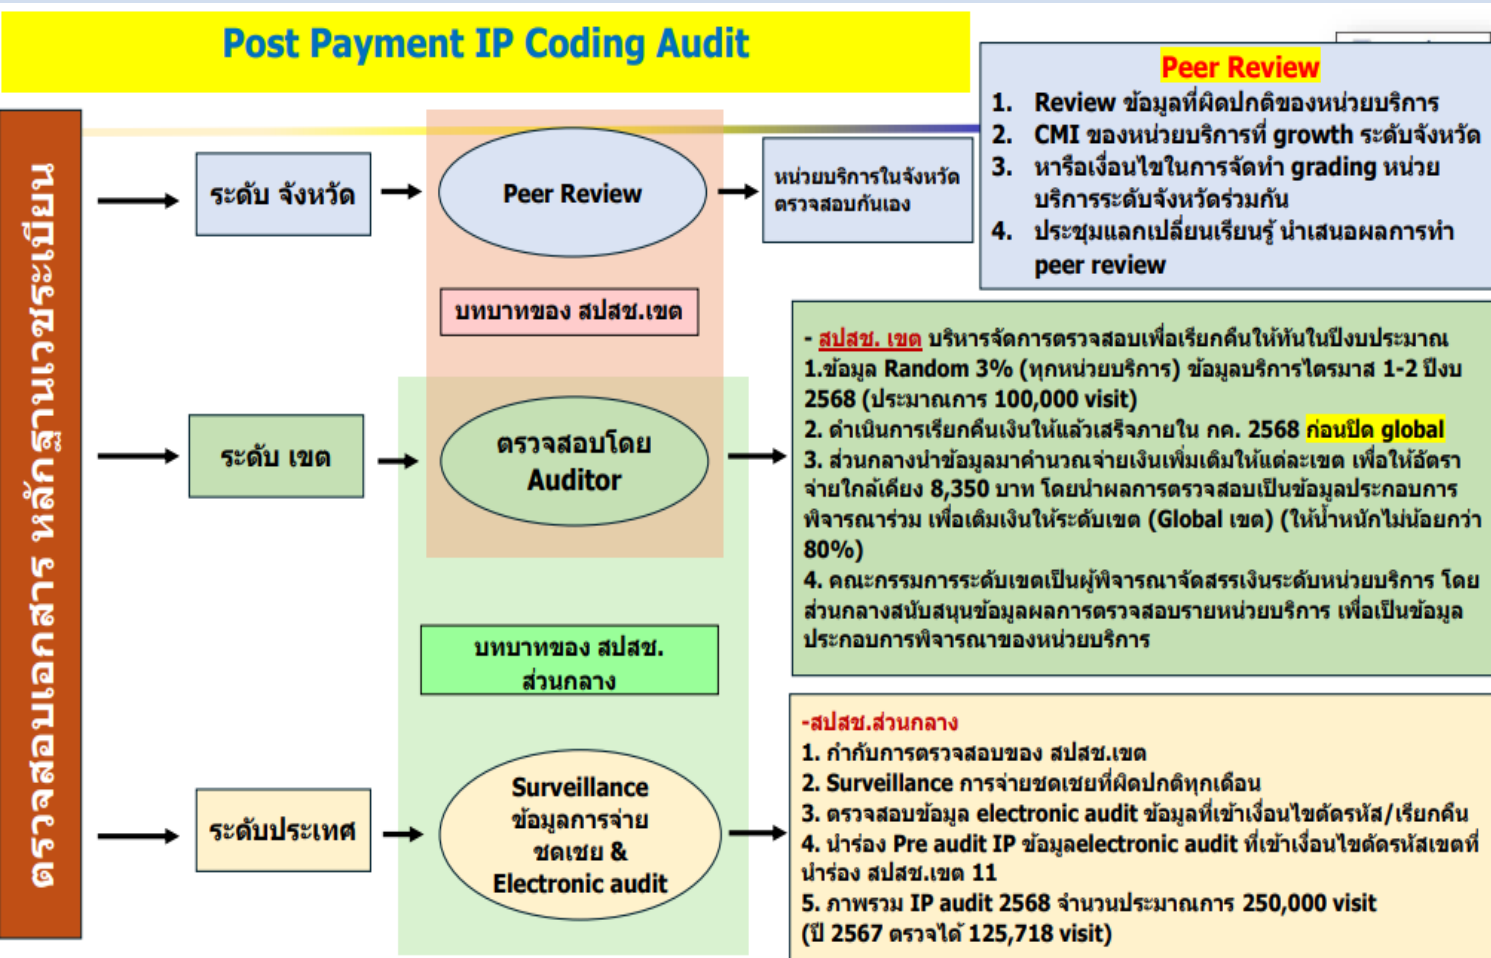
Post Payment IP Coding Audit

ตรวจสอบเอกสาร หลักฐานเวชระเบียน

ระดับ จังหวัด

Peer Review

หน่วยบริการในจังหวัด ตรวจสอบกันเอง

Peer Review
1. Review ข้อมูลที่ผิดปกติของหน่วยบริการ
2. CMI ของหน่วยบริการที่ growth ระดับจังหวัด
3. หาริอเงื่อนไขในการจัดทำ grading หน่วยบริการระดับจังหวัดร่วมกัน
4. ประชุมแลกเปลี่ยนเรียนรู้ นำเสนอผลการทำ peer review

บทบาทของ สปสช.เขต

ระดับ เขต

ตรวจสอบโดย Auditor

- สปสช. เขต บริหารจัดการตรวจสอบเพื่อเรียกคืนให้ทันในปีงบประมาณ
1.ข้อมูล Random 3% (ทุกหน่วยบริการ) ข้อมูลบริการไตรมาส 1-2 ปีงบ 2568 (ประมาณการ 100,000 visit)
2. ดำเนินการเรียกคืนเงินให้แล้วเสร็จภายใน กค. 2568 ก่อนปิด global
3. ส่วนกลางนำข้อมูลมาคำนวณจ่ายเงินเพิ่มเติมให้แต่ละเขต เพื่อให้อัตราจ่ายใกล้เคียง 8,350 บาท โดยนำผลการตรวจสอบเป็นข้อมูลประกอบการพิจารณาร่วม เพื่อเติมเงินให้ระดับเขต (Global เขต) (ให้น้ำหนักไม่น้อยกว่า 80%)
4. คณะกรรมการระดับเขตเป็นผู้พิจารณาจัดสรรเงินระดับหน่วยบริการ โดยส่วนกลางสนับสนุนข้อมูลผลการตรวจสอบรายหน่วยบริการ เพื่อเป็นข้อมูลประกอบการพิจารณาของหน่วยบริการ

บทบาทของ สปสช. ส่วนกลาง

ระดับประเทศ

Surveillance ข้อมูลการจ่ายชดเชย & Electronic audit

-สปสช.ส่วนกลาง
1. กำกับการตรวจสอบของ สปสช.เขต
2. Surveillance การจ่ายชดเชยที่ผิดปกติทุกเดือน
3. ตรวจสอบข้อมูล electronic audit ข้อมูลที่เข้าเงื่อนไขตัดรหัส/เรียกคืน
4. นำร่อง Pre audit IP ข้อมูลelectronic audit ที่เข้าเงื่อนไขตัดรหัสเขตที่นำร่อง สปสช.เขต 11
5. ภาพรวม IP audit 2568 จำนวนประมาณการ 250,000 visit (ปี 2567 ตรวจได้ 125,718 visit)